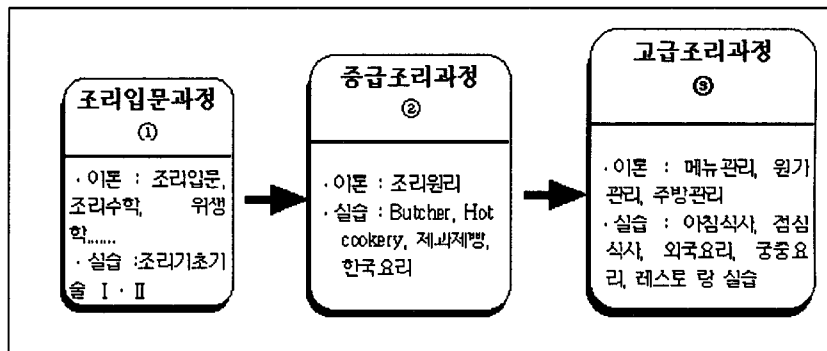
조리입문과정
①

· 이론 : 조리입문, 조리수학, 위생학......
· 실습 :조리기초기술 Ⅰ · Ⅱ

중급조리과정
②

· 이론 : 조리원리
· 실습 : Butcher, Hot cookery, 제과제빵, 한국요리

고급조리과정
③

· 이론 : 메뉴관리, 원가관리, 주방관리
· 실습 : 아침식사, 점심식사, 외국요리, 궁중요리, 레스토 랑 실습